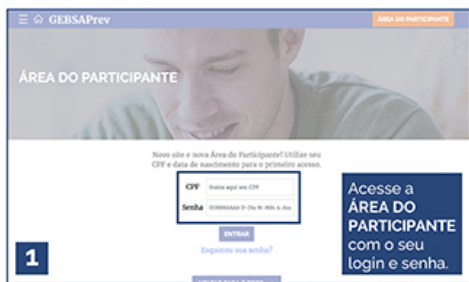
GEBSAPrev

ÁREA DO PARTICIPANTE

ÁREA DO PARTICIPANTE

Novo site e nova Área do Participante! Utilize seu CPF e data de nascimento para o primeiro acesso.

CPF Insira aqui seu CPF

Senha DDMMAAAA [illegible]

ENTRAR

Esqueceu sua senha?

Acesse a ÁREA DO PARTICIPANTE com o seu login e senha.

1

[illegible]